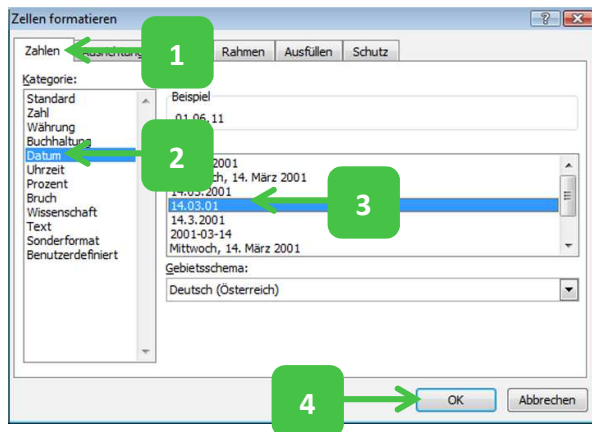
Zellen formatieren

?

Zahlen

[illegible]

Rahmen

Ausfüllen

Schutz

1

Kategorie:

Standard
Zahl
Währung
Buchhaltung
Datum
Uhrzeit
Prozent
Bruch
Wissenschaft
Text
Sonderformat
Benutzerdefiniert

2

Beispiel

01.06.11

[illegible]2001
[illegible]och, 14. März 2001
14.03.2001
14.03.01
14.3.2001
2001-03-14
Mittwoch, 14. März 2001

3

Gebietsschema:

Deutsch (Österreich)

4

OK

Abbrechen